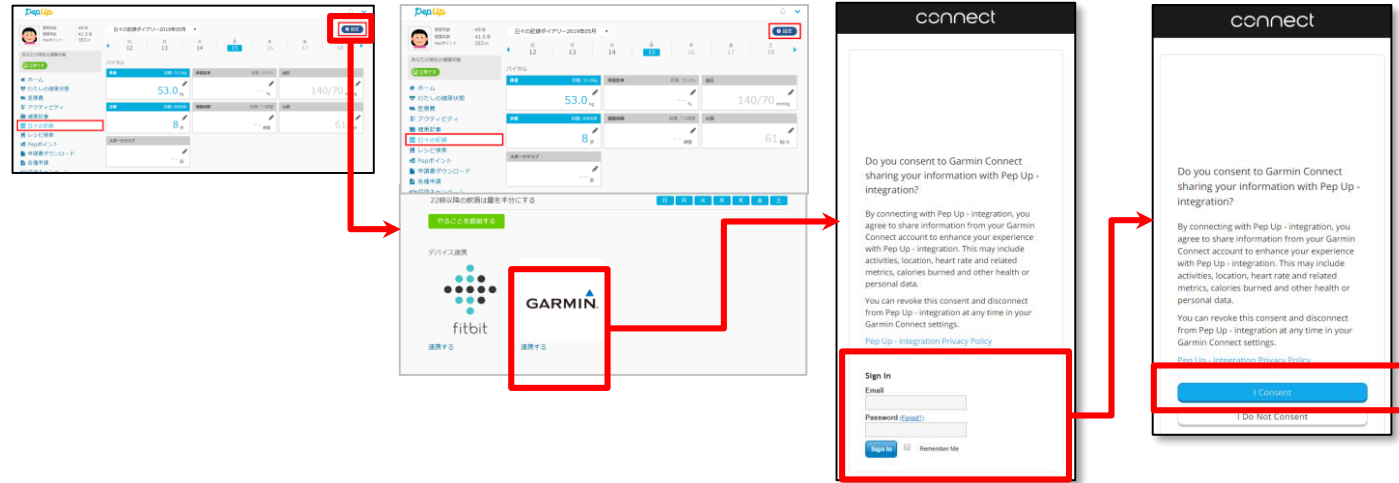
Pep Up

日々の記録ダイアリー2019年05月

12 13 14 15 16 17 18

設定

ホーム
わたしの健康状態
医療費
アクティビティ
健康記事
日々の記録
レシピ検索
Pepポイント
申請書ダウンロード
各種申請

バイタル

体重 53.0 kg

140/70 mmHg

8

61

スポーツクラブ

Pep Up

日々の記録ダイアリー2019年05月

12 13 14 15 16 17 18

設定

バイタル

体重 53.0 kg

140/70 mmHg

8

61

スポーツクラブ

ホーム
わたしの健康状態
医療費
アクティビティ
健康記事
日々の記録
レシピ検索
Pepポイント
申請書ダウンロード
各種申請

22時以降の飲酒は量を半分にする

日 月 火 水 木 金 土

やることを追加する

デバイス連携

fitbit

連携する

GARMIN.

連携する

connect

Do you consent to Garmin Connect sharing your information with Pep Up - integration?

By connecting with Pep Up - integration, you agree to share information from your Garmin Connect account to enhance your experience with Pep Up - integration. This may include activities, location, heart rate and related metrics, calories burned and other health or personal data.

You can revoke this consent and disconnect from Pep Up - integration at any time in your Garmin Connect settings.

Pep Up - Integration Privacy Policy

Sign In

Email

Password (Forgot?)

Sign In

Remember Me

connect

Do you consent to Garmin Connect sharing your information with Pep Up - integration?

By connecting with Pep Up - integration, you agree to share information from your Garmin Connect account to enhance your experience with Pep Up - integration. This may include activities, location, heart rate and related metrics, calories burned and other health or personal data.

You can revoke this consent and disconnect from Pep Up - integration at any time in your Garmin Connect settings.

Pep Up - Integration Privacy Policy

I Consent

I Do Not Consent